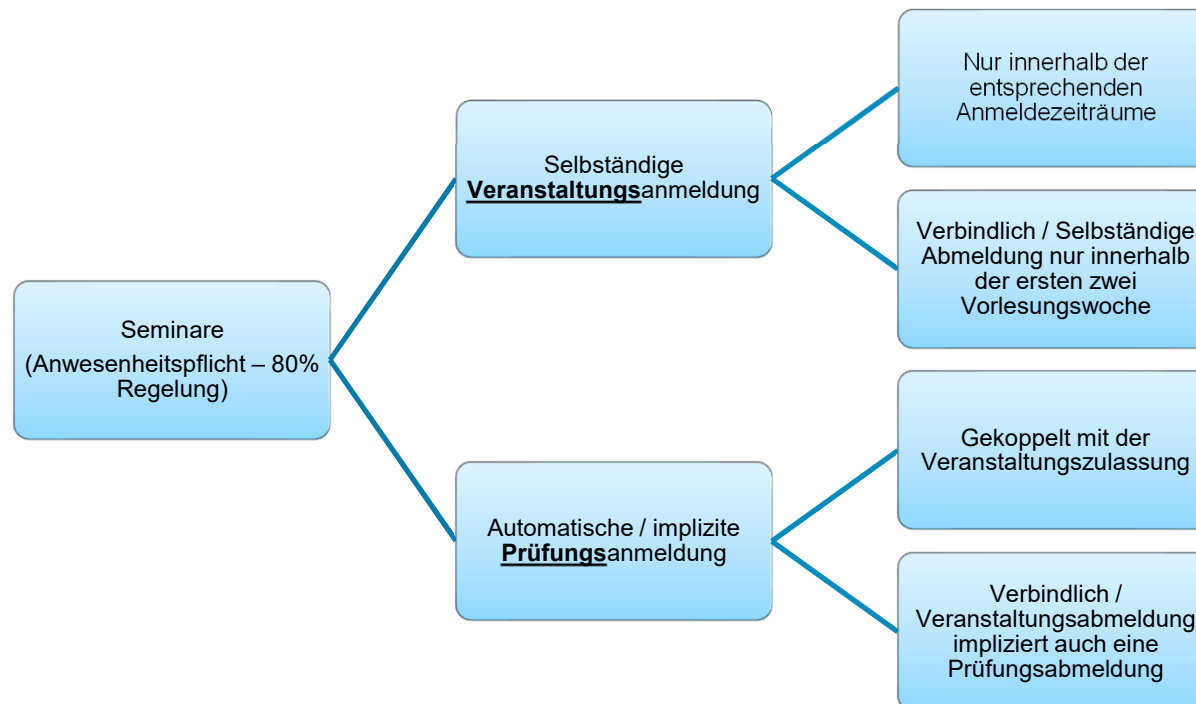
Seminare
(Anwesenheitspflicht – 80% Regelung)

Selbständige Veranstaltungsanmeldung

Nur innerhalb der entsprechenden Anmeldezeiträume

Verbindlich / Selbständige Abmeldung nur innerhalb der ersten zwei Vorlesungswoche

Automatische / implizite Prüfungsanmeldung

Gekoppelt mit der Veranstaltungszulassung

Verbindlich / Veranstaltungsabmeldung impliziert auch eine Prüfungsabmeldung